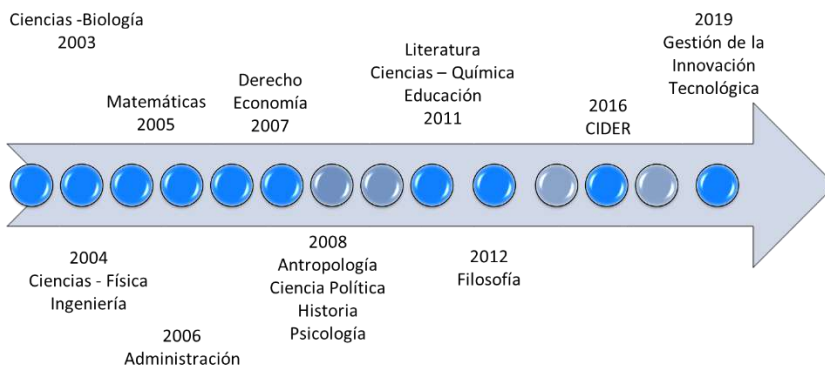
Ciencias -Biología
2003

Matemáticas
2005

Derecho
Economía
2007

Literatura
Ciencias – Química
Educación
2011

2016
CIDER

2019
Gestión de la
Innovación
Tecnológica

2004
Ciencias - Física
Ingeniería

2006
Administración

2008
Antropología
Ciencia Política
Historia
Psicología

2012
Filosofía